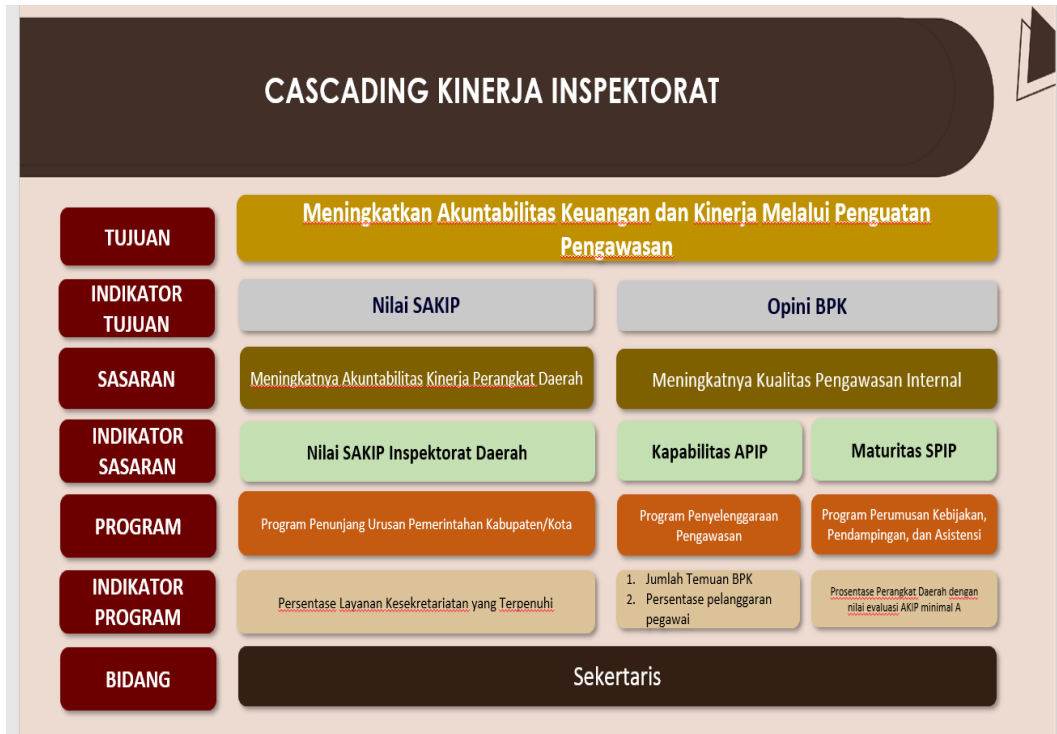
CASCADING KINERJA INSPEKTORAT

TUJUAN

Meningkatkan Akuntabilitas Keuangan dan Kinerja Melalui Penguatan Pengawasan

INDIKATOR TUJUAN

Nilai SAKIP

Opini BPK

SASARAN

Meningkatnya Akuntabilitas Kinerja Perangkat Daerah

Meningkatnya Kualitas Pengawasan Internal

INDIKATOR SASARAN

Nilai SAKIP Inspektorat Daerah

Kapabilitas APIP

Maturitas SPIP

PROGRAM

Program Penunjang Urusan Pemerintahan Kabupaten/Kota

Program Penyelenggaraan Pengawasan

Program Perumusan Kebijakan, Pendampingan, dan Asistensi

INDIKATOR PROGRAM

Persentase Layanan Kesekretariatan yang Terpenuhi

1. Jumlah Temuan BPK
2. Persentase pelanggaran pegawai

Prosentase Perangkat Daerah dengan nilai evaluasi AKIP minimal A

BIDANG

Sekertaris